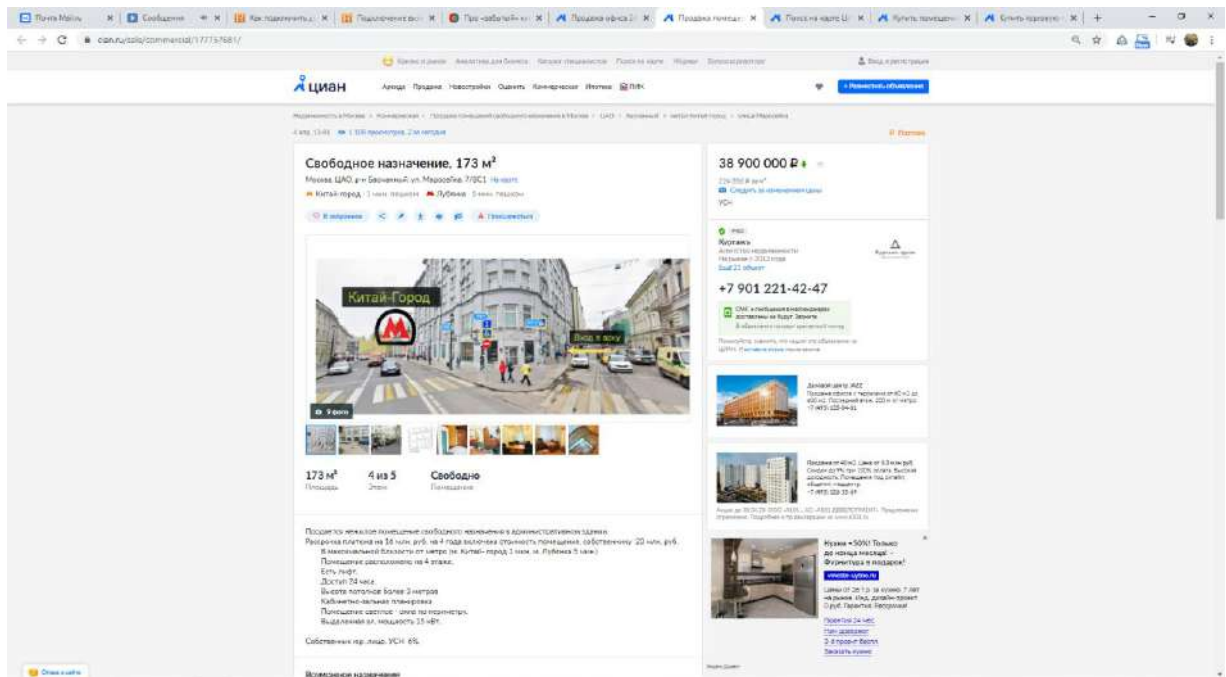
Почта Mail.ru | Сообщения | Как подключить | Подключение | Про «забытый» | Продажа офиса | Продажа помещ | Поиск на карте | Купить помещение | Купить здание

cian.ru/sale/commercial/177757681/

Циан

Аренда Продажа Новостройки Оценить Коммерческая Ипотека ПИК

+ Разместить объявление

Свободное назначение, 173 м²

Москва, ЦАО, р-н Басманный, ул. Маросейка, 7/8С1 На карте

Китай-город · 1 мин. пешком  Лубянка · 5 мин. пешком

В избранное  Пожаловаться

Китай-Город

Вход в метро

9 фото

173 м²
Площадь

4 из 5
Этаж

Свободно
Помещение

38 900 000 ₽

Следить за изменением цены

УСН

Жуковка

Агентство недвижимости

+7 901 221-42-47

Продается нежилое помещение свободного назначения в административном здании.
Рассрочка платежа на 16 млн. руб. на 4 года включена стоимость помещения, собственнику 20 млн. руб.
В максимальной близости от метро (м. Китай-город 1 мин, м. Лубянка 5 мин.)
Помещение расположено на 4 этаже.
Есть лифт.
Доступ 24 часа.
Высота потолков более 3 метров
Кабинетно-зальная планировка
Помещение светлое - окна по периметру.
Выделенная эл. мощность 15 кВт.

Собственник юр. лицо, УСН 6%.

Кухни −50%! Только до конца месяца! Фурнитура в подарок!

Заказать кухню